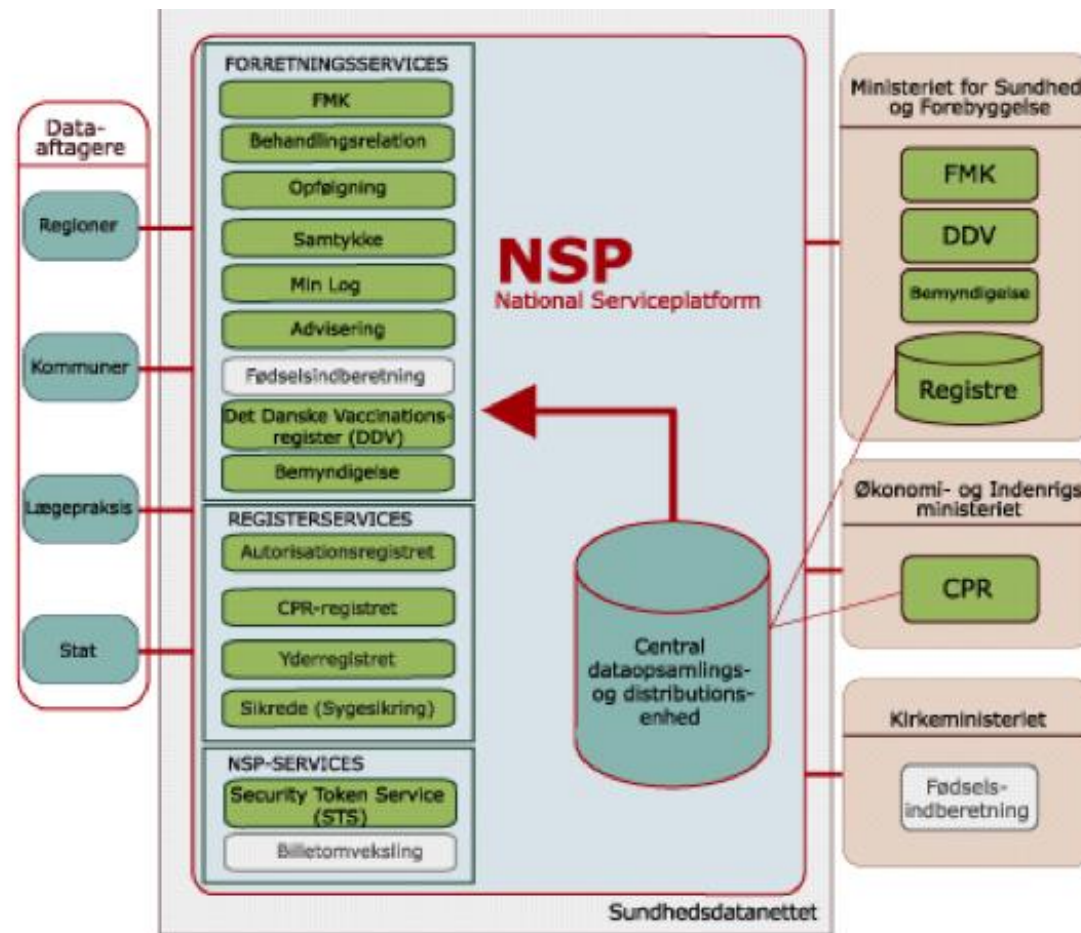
Data-aftagere

Regioner

Kommuner

Lægepraksis

Stat

FORRETNINGSSERVICES

FMK

Behandlingsrelation

Opfølgning

Samtykke

Min Log

Advisering

Fødselsindberetning

Det Danske Vaccinations-register (DDV)

Bemyndigelse

REGISTERSERVICES

Autorisationsregistret

CPR-registret

Yderregistret

Sikrede (Sygesikring)

NSP-SERVICES

Security Token Service (STS)

Billetomveksling

NSP
National Serviceplatform

Central dataopsamlings- og distributions-enhed

Ministeriet for Sundhed og Forebyggelse

FMK

DDV

Bemyndigelse

Registre

Økonomi- og Indenrigs ministeriet

CPR

Kirkeministeriet

Fødsels-indberetning

Sundhedsdatanettet